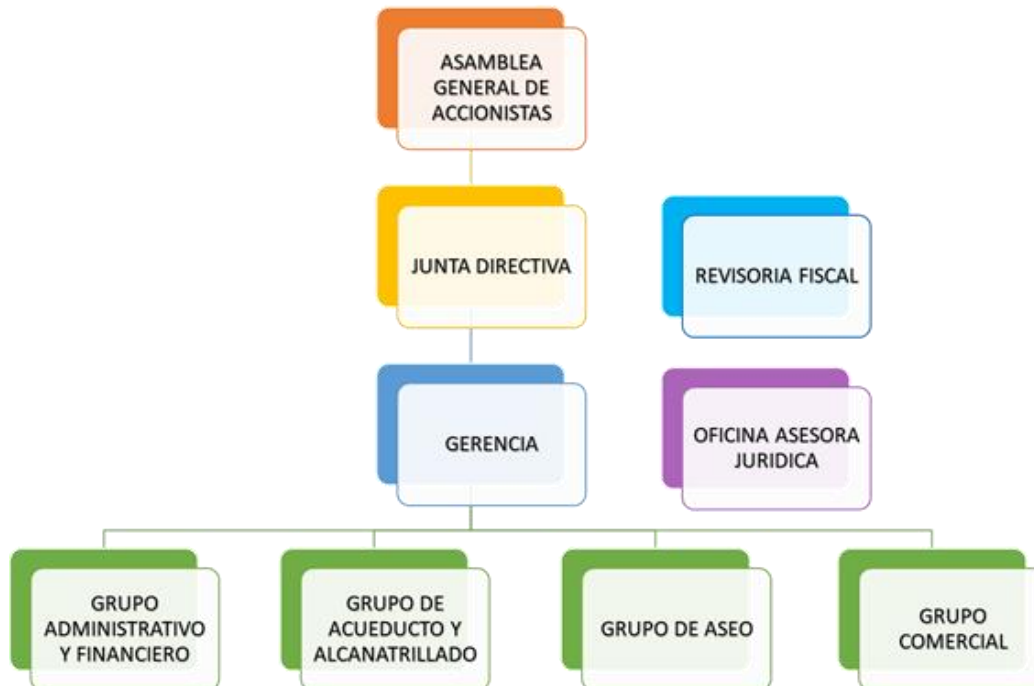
ASAMBLEA GENERAL DE ACCIONISTAS

JUNTA DIRECTIVA

REVISORIA FISCAL

GERENCIA

OFICINA ASESORA JURIDICA

GRUPO ADMINISTRATIVO Y FINANCIERO

GRUPO DE ACUEDUCTO Y ALCANATRILLADO

GRUPO DE ASEO

GRUPO COMERCIAL